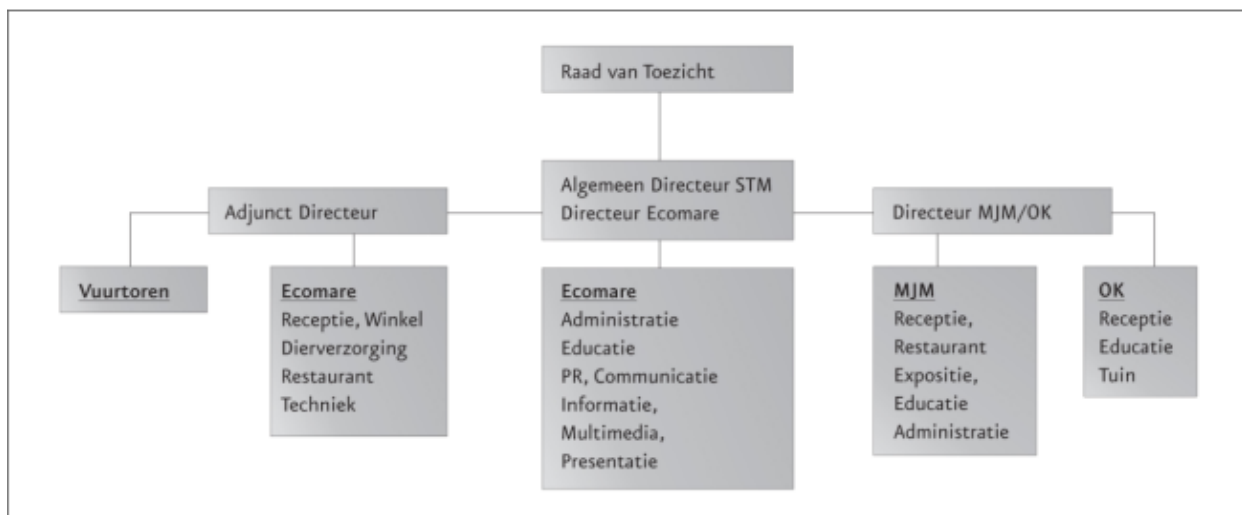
Raad van Toezicht

Adjunct Directeur

Algemeen Directeur STM
Directeur Ecomare

Directeur MJM/OK

Vuurtoren

Ecomare
Receptie, Winkel
Dierverzorging
Restaurant
Techniek

Ecomare
Administratie
Educatie
PR, Communicatie
Informatie,
Multimedia,
Presentatie

MJM
Receptie,
Restaurant
Expositie,
Educatie
Administratie

OK
Receptie
Educatie
Tuin